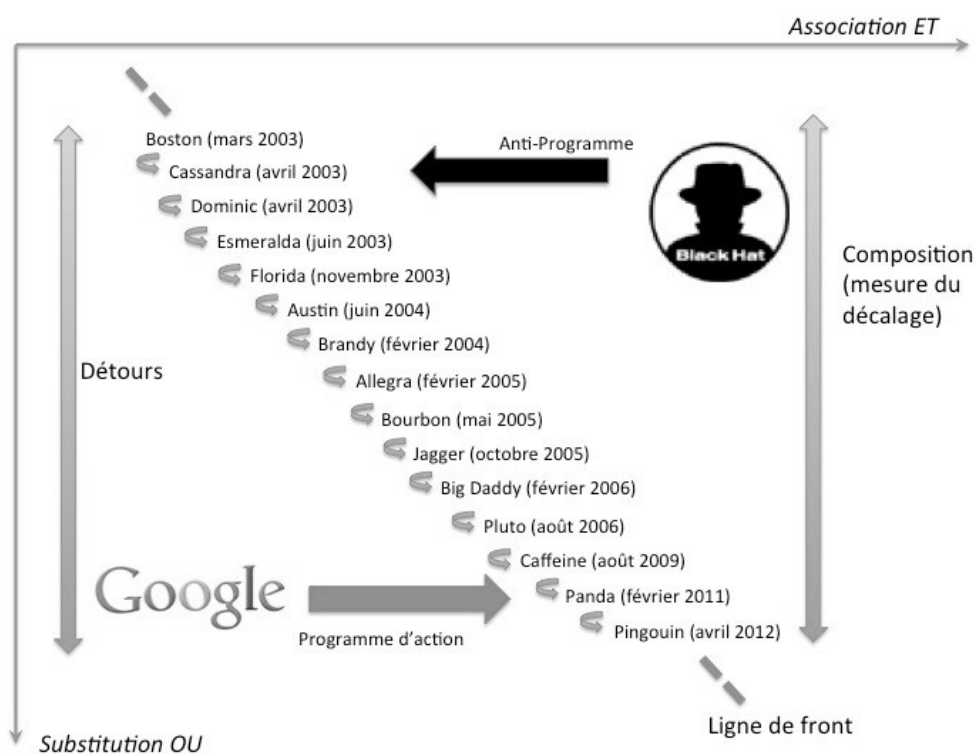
Association ET

Boston (mars 2003)
Cassandra (avril 2003)
Dominic (avril 2003)
Esmeralda (juin 2003)
Florida (novembre 2003)
Austin (juin 2004)
Brandy (février 2004)
Allegra (février 2005)
Bourbon (mai 2005)
Jagger (octobre 2005)
Big Daddy (février 2006)
Pluto (août 2006)
Caffeine (août 2009)
Panda (février 2011)
Pingouin (avril 2012)

Anti-Programme

Black Hat

Composition (mesure du décalage)

Détours

Google

Programme d'action

Ligne de front

Substitution OU